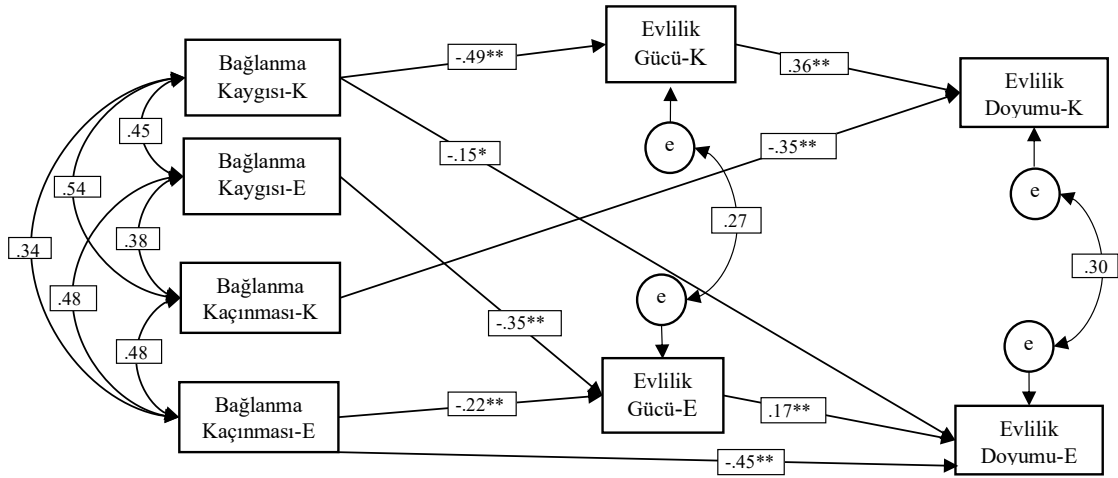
Bağlanma Kaygısı-K

Bağlanma Kaygısı-E

Bağlanma Kaçınması-K

Bağlanma Kaçınması-E

Evlilik Gücü-K

Evlilik Gücü-E

Evlilik Doyumu-K

Evlilik Doyumu-E

.45

.54

.34

.38

.48

.48

-.49**

-.15*

.36**

-.35**

.27

-.35**

-.22**

.17**

-.45**

.30

e

e

e

e